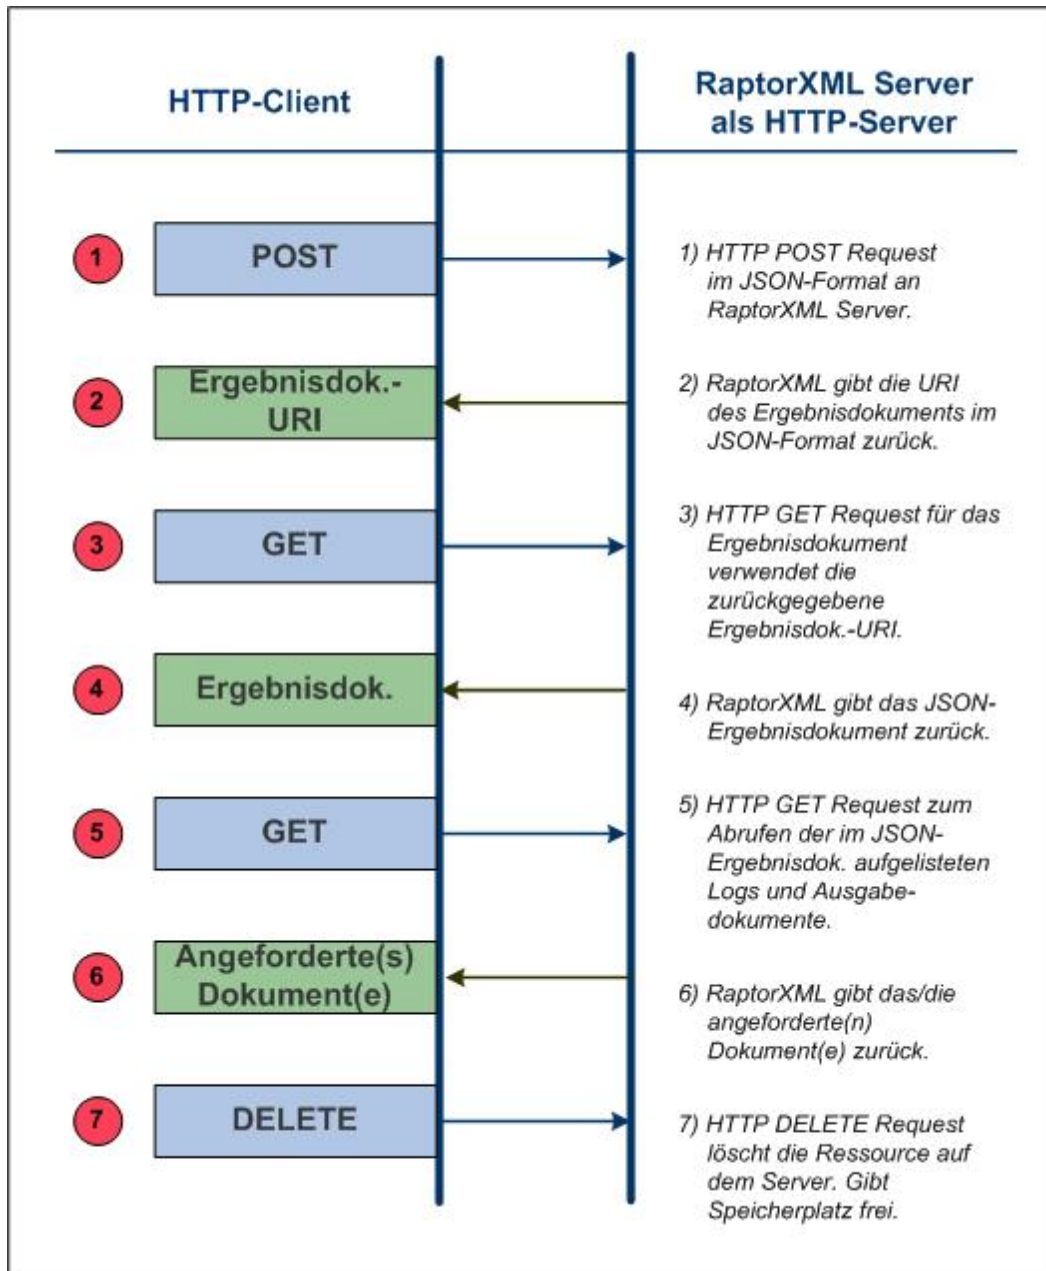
HTTP-Client

RaptorXML Server als HTTP-Server

1 POST

1) HTTP POST Request im JSON-Format an RaptorXML Server.

2 Ergebnisdok.-URI

2) RaptorXML gibt die URI des Ergebnisdokuments im JSON-Format zurück.

3 GET

3) HTTP GET Request für das Ergebnisdokument verwendet die zurückgegebene Ergebnisdok.-URI.

4 Ergebnisdok.

4) RaptorXML gibt das JSON-Ergebnisdokument zurück.

5 GET

5) HTTP GET Request zum Abrufen der im JSON-Ergebnisdok. aufgelisteten Logs und Ausgabedokumente.

6 Angeforderte(s) Dokument(e)

6) RaptorXML gibt das/die angeforderte(n) Dokument(e) zurück.

7 DELETE

7) HTTP DELETE Request löscht die Ressource auf dem Server. Gibt Speicherplatz frei.